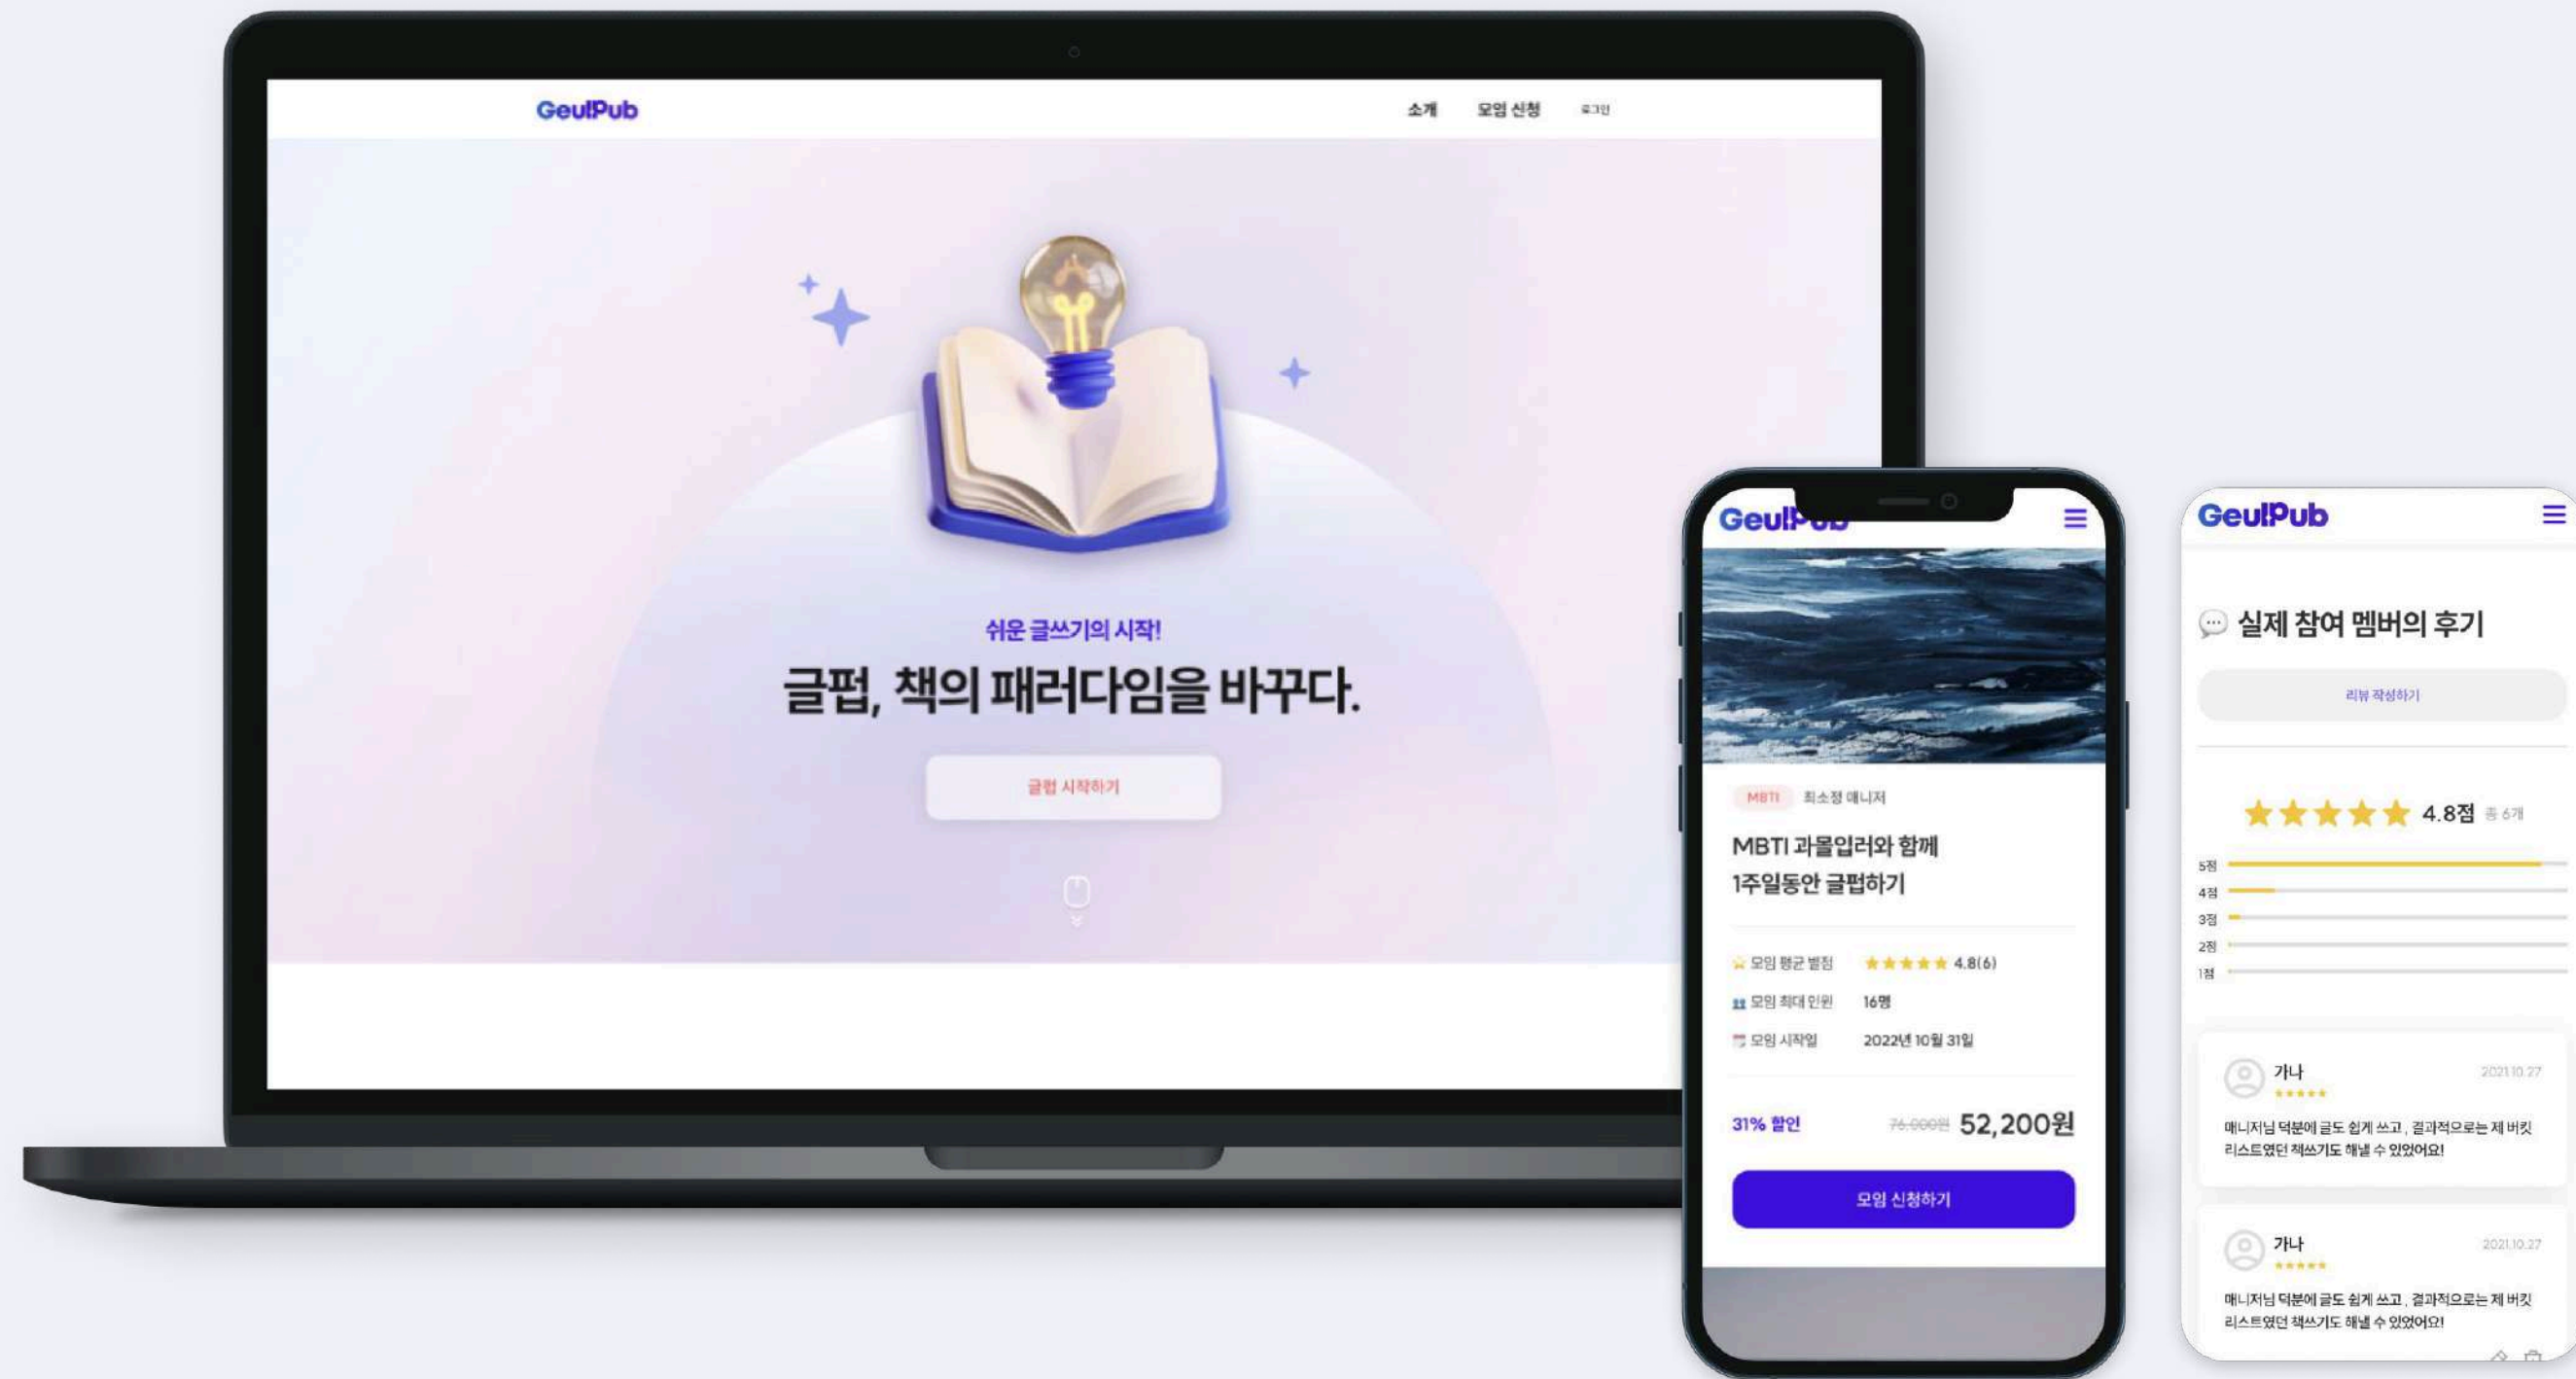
GeulPub

소개 모임 신청 로그인

쉬운 글쓰기의 시작!

글펍, 책의 패러다임을 바꾸다.

글펍 시작하기

GeulPub

MBTI 최소정 매니저

MBTI 과몰입러와 함께 1주일동안 글펍하기

모임 평균 별점 ★★★★★ 4.8(6)

모임 최대 인원 16명

모임 시작일 2022년 10월 31일

31% 할인 76,000원 52,200원

모임 신청하기

GeulPub

실제 참여 멤버의 후기

리뷰 작성하기

★★★★★ 4.8점 총 6개

5점
4점
3점
2점
1점

가나 2021.10.27
★★★★★
매니저님 덕분에 글도 쉽게 쓰고, 결과적으로는 제 버킷 리스트였던 책쓰기도 해낼 수 있었어요!

가나 2021.10.27
★★★★★
매니저님 덕분에 글도 쉽게 쓰고, 결과적으로는 제 버킷 리스트였던 책쓰기도 해낼 수 있었어요!